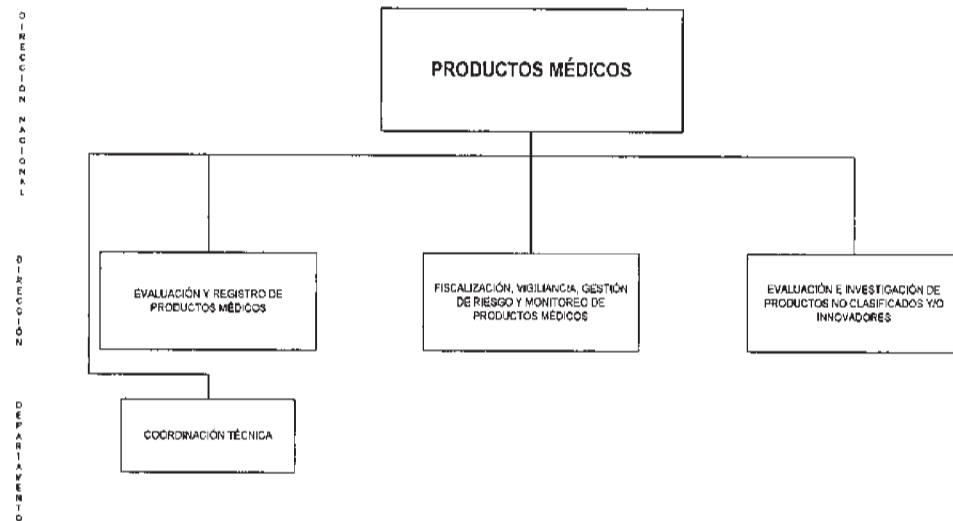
DIRECCIÓN NACIONAL

PRODUCTOS MÉDICOS

DIRECCIÓN

EVALUACIÓN Y REGISTRO DE PRODUCTOS MÉDICOS

FISCALIZACIÓN, VIGILANCIA, GESTIÓN DE RIESGO Y MONITOREO DE PRODUCTOS MÉDICOS

EVALUACIÓN E INVESTIGACIÓN DE PRODUCTOS NO CLASIFICADOS Y/O INNOVADORES

DEPARTAMENTO

COORDINACIÓN TÉCNICA